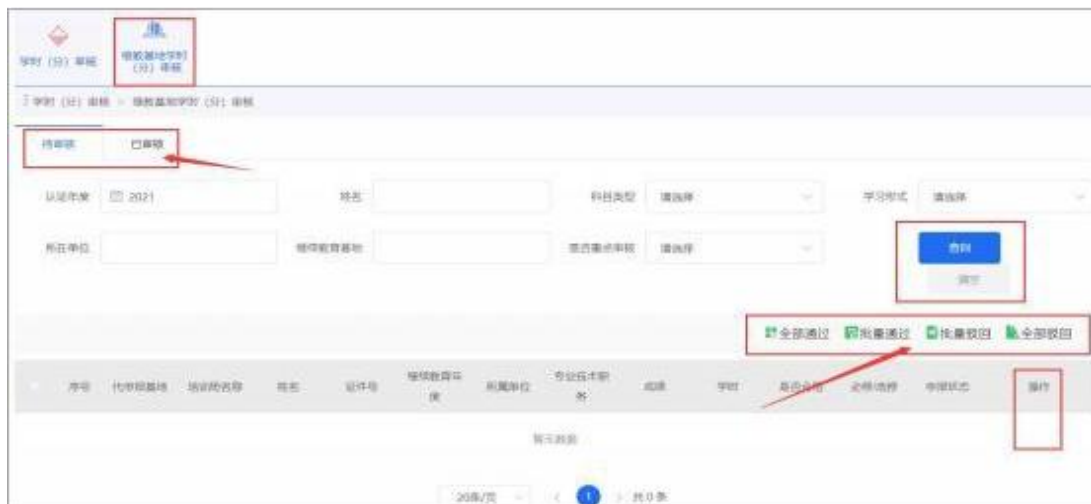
学时（分）审核　继教基地学时（分）审核

学时（分）审核 > 继教基地学时（分）审核

待审核　已审核

认定年度　2021　姓名　科目类型　请选择　学习形式　请选择

所在单位　继续教育基地　是否重点审核　请选择　查询　重置

全部通过　批量通过　批量驳回　全部驳回

| 序号 | 代审核基地 | 培训班名称 | 姓名 | 证件号 | 继续教育年度 | 所属单位 | 专业技术职务 | 成绩 | 学时 | 是否合格 | 必修/选修 | 审核状态 | 操作 |
|---|---|---|---|---|---|---|---|---|---|---|---|---|---|

暂无数据

20条/页　1　共0条